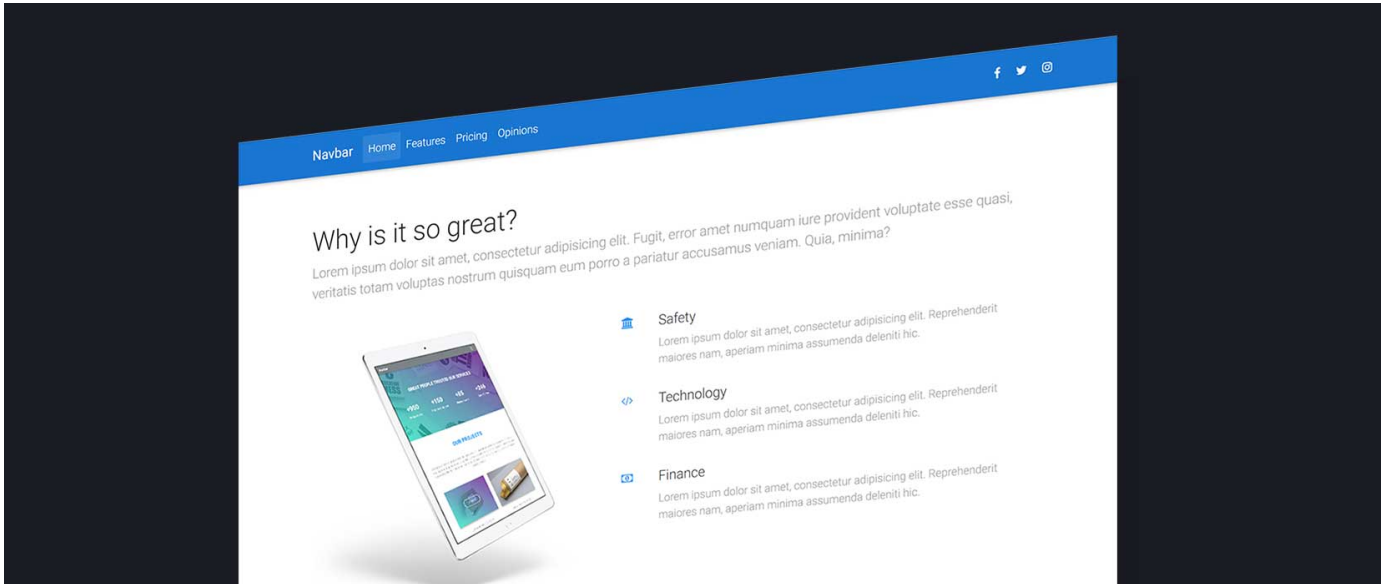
Navbar Home Features Pricing Opinions

Why is it so great?

Lorem ipsum dolor sit amet, consectetur adipisicing elit. Fugit, error amet numquam iure provident voluptate esse quasi, veritatis totam voluptas nostrum quisquam eum porro a pariatur accusamus veniam. Quia, minima?

Safety
Lorem ipsum dolor sit amet, consectetur adipisicing elit. Reprehenderit maiores nam, aperiam minima assumenda deleniti hic.

Technology
Lorem ipsum dolor sit amet, consectetur adipisicing elit. Reprehenderit maiores nam, aperiam minima assumenda deleniti hic.

Finance
Lorem ipsum dolor sit amet, consectetur adipisicing elit. Reprehenderit maiores nam, aperiam minima assumenda deleniti hic.